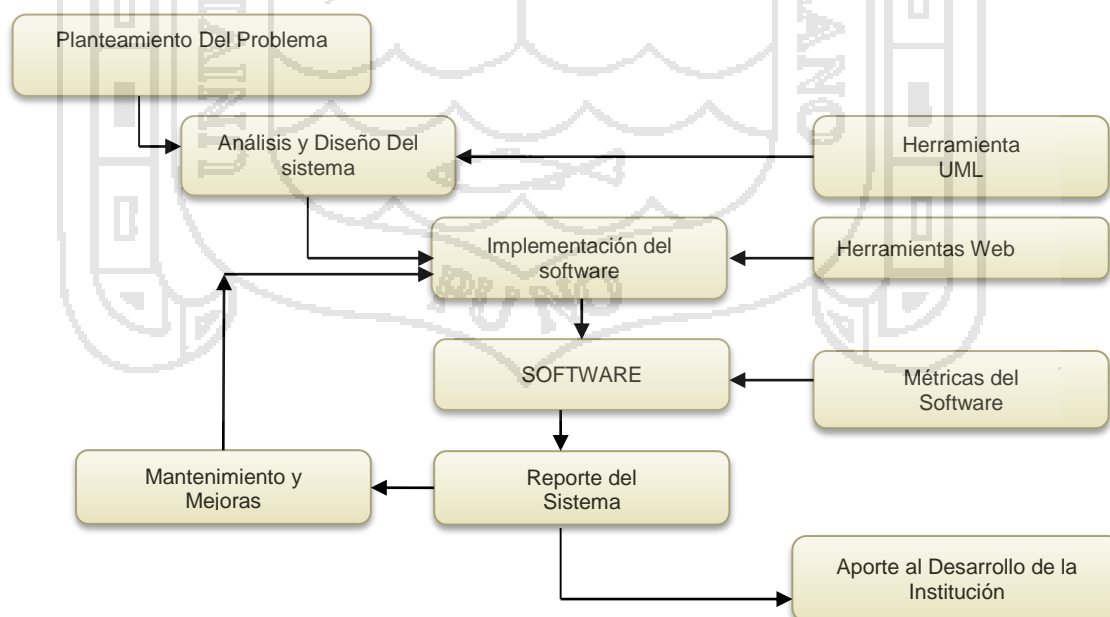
Planteamiento Del Problema

Análisis y Diseño Del sistema

Herramienta UML

Implementación del software

Herramientas Web

SOFTWARE

Métricas del Software

Mantenimiento y Mejoras

Reporte del Sistema

Aporte al Desarrollo de la Institución